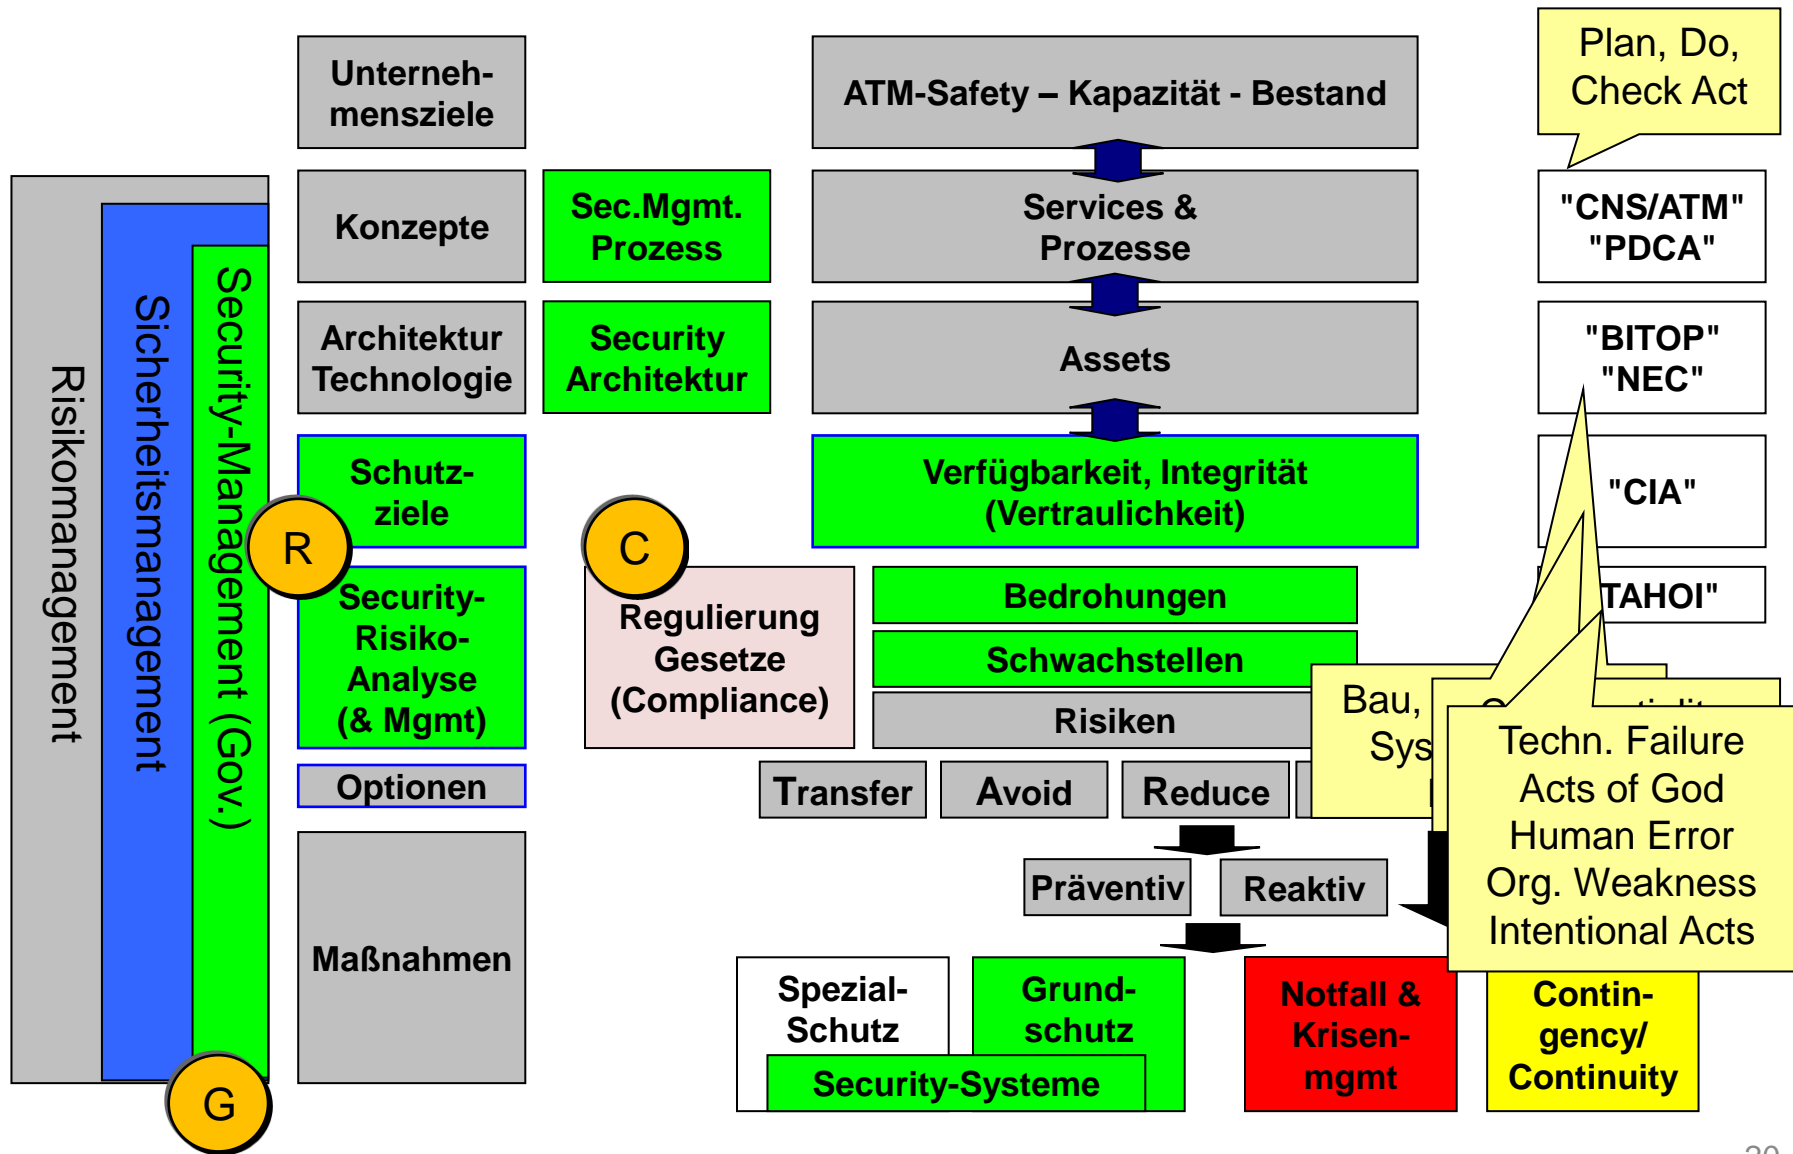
Risikomanagement

Sicherheitsmanagement

Security-Management (Gov.)

R

G

Unternehmensziele

Konzepte

Architektur Technologie

Schutzziele

Security-Risiko-Analyse (& Mgmt)

Optionen

Maßnahmen

Sec.Mgmt. Prozess

Security Architektur

C

Regulierung Gesetze (Compliance)

ATM-Safety – Kapazität - Bestand

Services & Prozesse

Assets

Verfügbarkeit, Integrität (Vertraulichkeit)

Bedrohungen

Schwachstellen

Risiken

Transfer

Avoid

Reduce

Präventiv

Reaktiv

Spezial-Schutz

Grundschutz

Security-Systeme

Notfall & Krisen-mgmt

Contin-gency/ Continuity

Plan, Do, Check Act

"CNS/ATM" "PDCA"

"BITOP" "NEC"

"CIA"

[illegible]TAHOI"

Bau, Sys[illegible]

Techn. Failure
Acts of God
Human Error
Org. Weakness
Intentional Acts

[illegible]